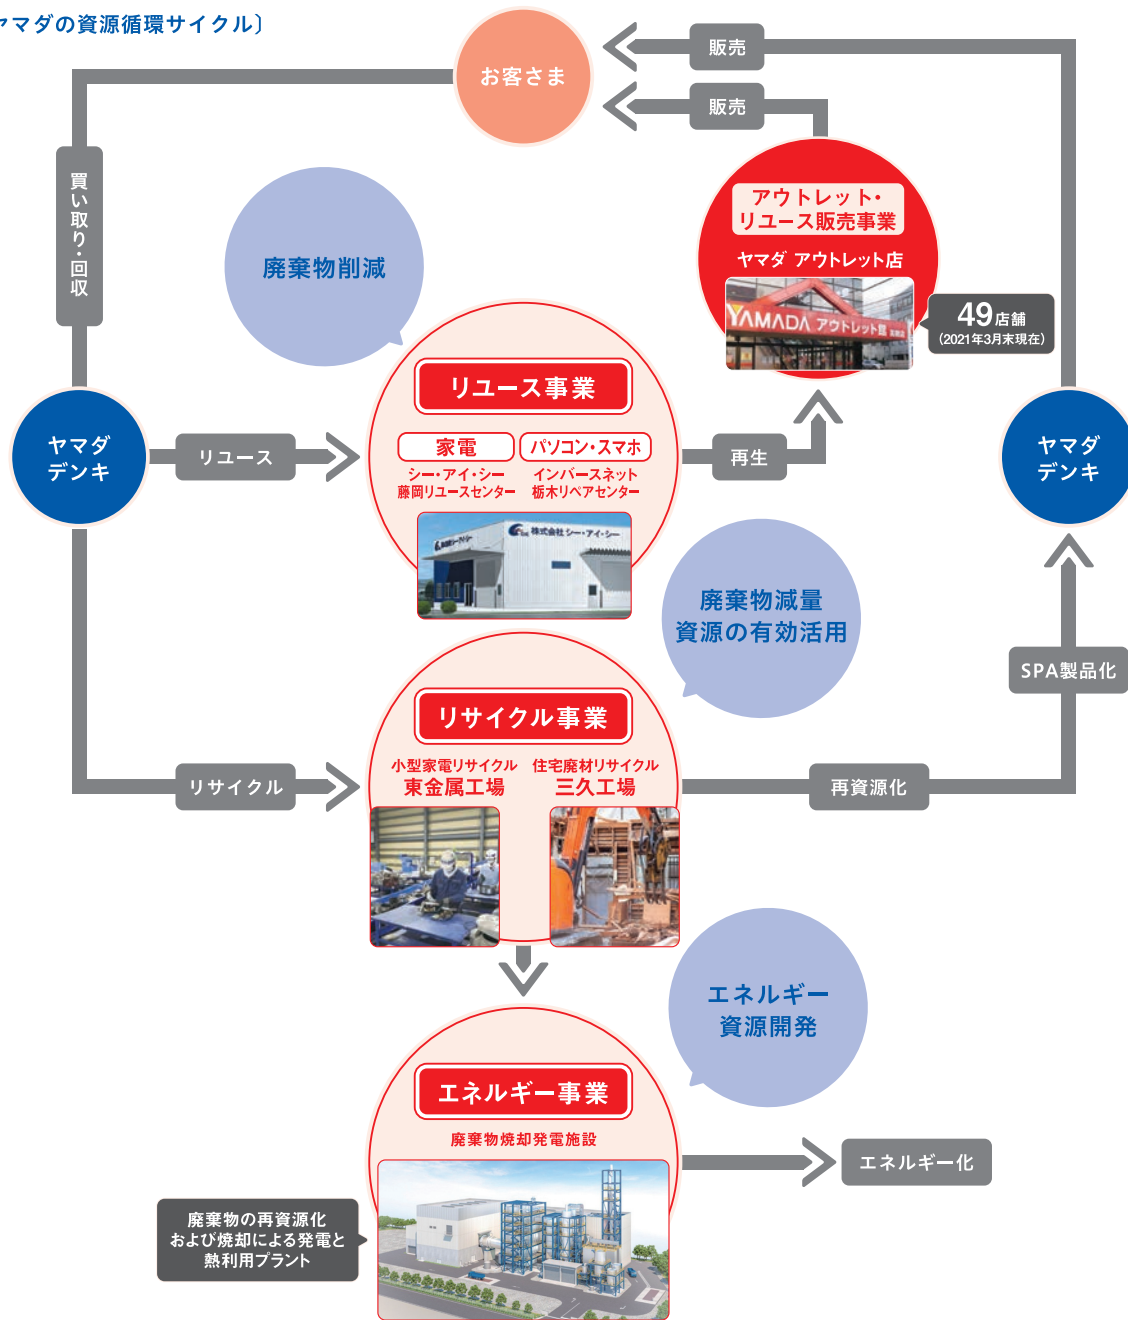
ヤマダの資源循環サイクル〕

お客さま

販売

販売

買い取り・回収

廃棄物削減

アウトレット・リユース販売事業

ヤマダ アウトレット店

YAMADA アウトレット館

49店舗
(2021年3月末現在)

ヤマダデンキ

リユース

リユース事業

家電

パソコン・スマホ

シー・アイ・シー
藤岡リユースセンター

インバースネット
栃木リペアセンター

再生

ヤマダデンキ

株式会社シー・アイ・シー

廃棄物減量
資源の有効活用

SPA製品化

リサイクル事業

小型家電リサイクル
東金属工場

住宅廃材リサイクル
三久工場

リサイクル

再資源化

エネルギー
資源開発

エネルギー事業

廃棄物焼却発電施設

エネルギー化

廃棄物の再資源化
および焼却による発電と
熱利用プラント